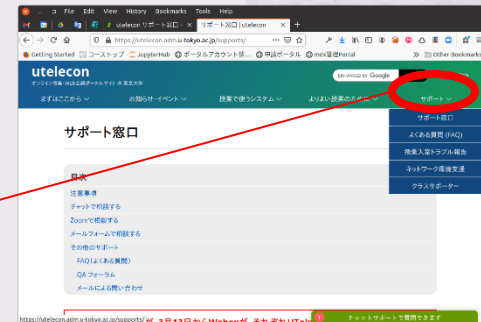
File Edit View History Bookmarks Tools Help
utelecon リモート窓口 | サポート窓口 | utelecon +
https://utelecon.adm.u-tokyo.ac.jp/supports/
Getting Started コーストップ JupyterHub ポータルアカウント統... 申請ポータル mdx基盤Portal Other Bookmarks
utelecon
オンライン授業・Web会議ポータルサイト at 東京大学
ENHANCED BY Google
まずはここから お知らせ・イベント 授業で使うシステム よりよい授業のために サポート
サポート窓口
サポート窓口
よくある質問 (FAQ)
授業入室トラブル報告
ネットワーク環境支援
クラスサポーター
目次
注意事項
チャットで相談する
Zoomで相談する
メールフォームで相談する
その他のサポート
FAQ (よくある質問)
QA フォーラム
メールによる問い合わせ
https://utelecon.adm.u-tokyo.ac.jp/supports/
チャットサポートで質問できます